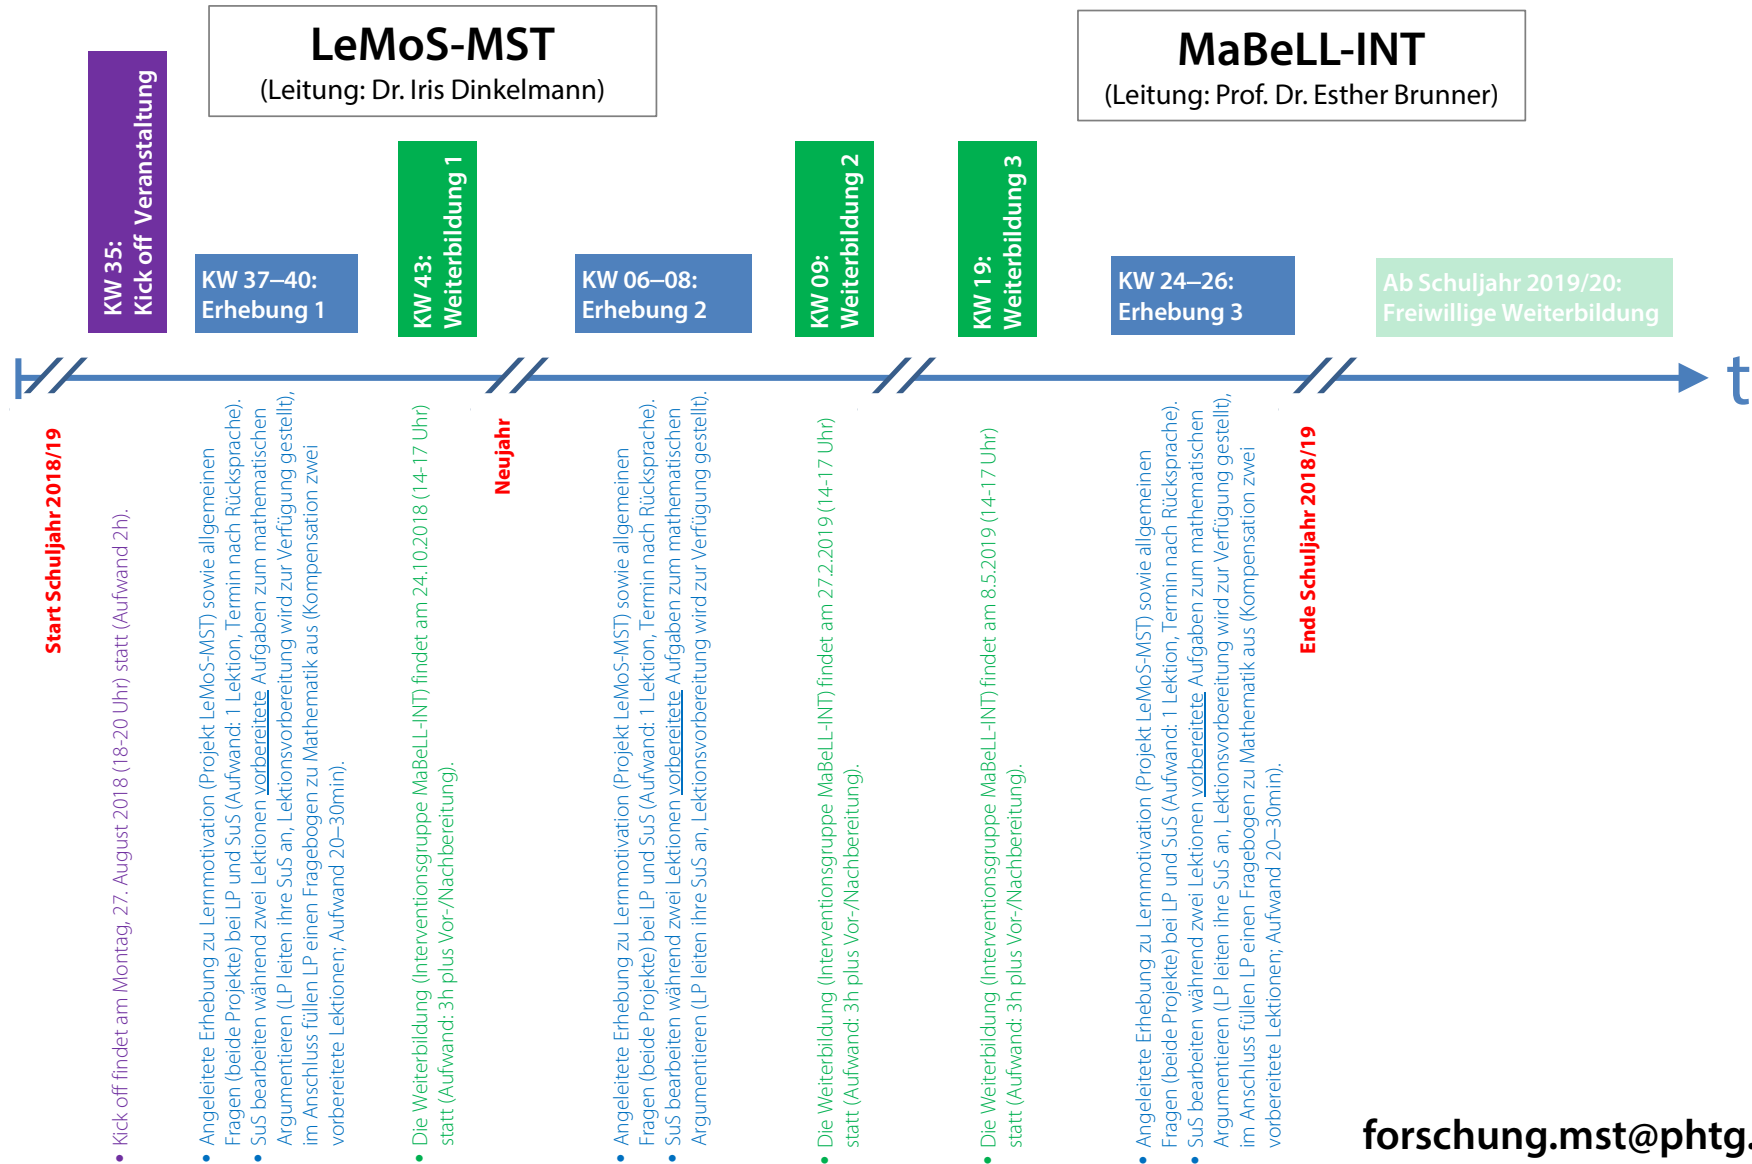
LeMoS-MST
(Leitung: Dr. Iris Dinkelmann)

MaBeLL-INT
(Leitung: Prof. Dr. Esther Brunner)

KW 35:
Kick off Veranstaltung

KW 37–40:
Erhebung 1

KW 43:
Weiterbildung 1

KW 06–08:
Erhebung 2

KW 09:
Weiterbildung 2

KW 19:
Weiterbildung 3

KW 24–26:
Erhebung 3

Ab Schuljahr 2019/20:
Freiwillige Weiterbildung

t

Start Schuljahr 2018/19

• Kick off findet am Montag, 27. August 2018 (18-20 Uhr) statt (Aufwand 2h).

• Angeleitete Erhebung zu Lernmotivation (Projekt LeMoS-MST) sowie allgemeinen Fragen (beide Projekte) bei LP und SuS (Aufwand: 1 Lektion, Termin nach Rücksprache).
• SuS bearbeiten während zwei Lektionen vorbereitete Aufgaben zum mathematischen Argumentieren (LP leiten ihre SuS an, Lektionsvorbereitung wird zur Verfügung gestellt), im Anschluss füllen LP einen Fragebogen zu Mathematik aus (Kompensation zwei vorbereitete Lektionen; Aufwand 20–30min).

• Die Weiterbildung (Interventionsgruppe MaBeLL-INT) findet am 24.10.2018 (14-17 Uhr) statt (Aufwand: 3h plus Vor-/Nachbereitung).

Neujahr

• Angeleitete Erhebung zu Lernmotivation (Projekt LeMoS-MST) sowie allgemeinen Fragen (beide Projekte) bei LP und SuS (Aufwand: 1 Lektion, Termin nach Rücksprache).
• SuS bearbeiten während zwei Lektionen vorbereitete Aufgaben zum mathematischen Argumentieren (LP leiten ihre SuS an, Lektionsvorbereitung wird zur Verfügung gestellt).

• Die Weiterbildung (Interventionsgruppe MaBeLL-INT) findet am 27.2.2019 (14-17 Uhr) statt (Aufwand: 3h plus Vor-/Nachbereitung).

• Die Weiterbildung (Interventionsgruppe MaBeLL-INT) findet am 8.5.2019 (14-17 Uhr) statt (Aufwand: 3h plus Vor-/Nachbereitung).

• Angeleitete Erhebung zu Lernmotivation (Projekt LeMoS-MST) sowie allgemeinen Fragen (beide Projekte) bei LP und SuS (Aufwand: 1 Lektion, Termin nach Rücksprache).
• SuS bearbeiten während zwei Lektionen vorbereitete Aufgaben zum mathematischen Argumentieren (LP leiten ihre SuS an, Lektionsvorbereitung wird zur Verfügung gestellt), im Anschluss füllen LP einen Fragebogen zu Mathematik aus (Kompensation zwei vorbereitete Lektionen; Aufwand 20–30min).

Ende Schuljahr 2018/19

forschung.mst@phtg.